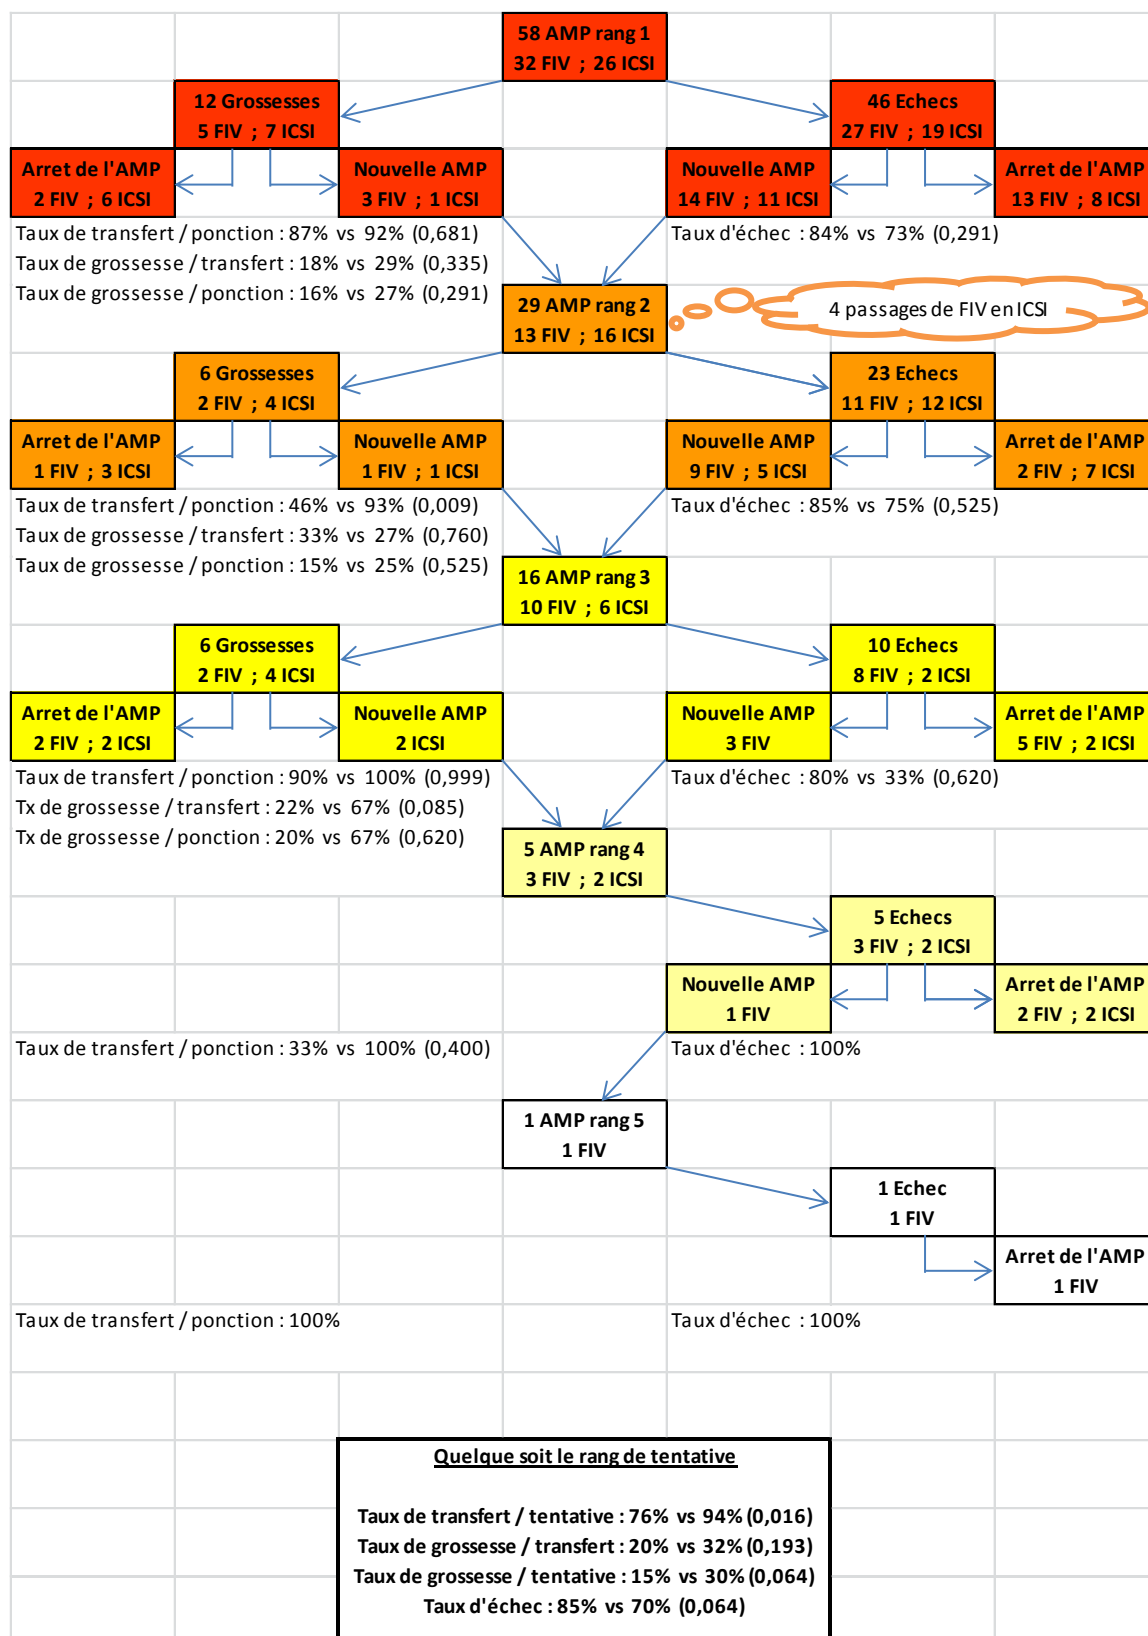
58 AMP rang 1
32 FIV ; 26 ICSI

12 Grossesses
5 FIV ; 7 ICSI

46 Echecs
27 FIV ; 19 ICSI

Arret de l'AMP
2 FIV ; 6 ICSI

Nouvelle AMP
3 FIV ; 1 ICSI

Nouvelle AMP
14 FIV ; 11 ICSI

Arret de l'AMP
13 FIV ; 8 ICSI

Taux de transfert / ponction : 87% vs 92% (0,681)
Taux de grossesse / transfert : 18% vs 29% (0,335)
Taux de grossesse / ponction : 16% vs 27% (0,291)

Taux d'échec : 84% vs 73% (0,291)

29 AMP rang 2
13 FIV ; 16 ICSI

4 passages de FIV en ICSI

6 Grossesses
2 FIV ; 4 ICSI

23 Echecs
11 FIV ; 12 ICSI

Arret de l'AMP
1 FIV ; 3 ICSI

Nouvelle AMP
1 FIV ; 1 ICSI

Nouvelle AMP
9 FIV ; 5 ICSI

Arret de l'AMP
2 FIV ; 7 ICSI

Taux de transfert / ponction : 46% vs 93% (0,009)
Taux de grossesse / transfert : 33% vs 27% (0,760)
Taux de grossesse / ponction : 15% vs 25% (0,525)

Taux d'échec : 85% vs 75% (0,525)

16 AMP rang 3
10 FIV ; 6 ICSI

6 Grossesses
2 FIV ; 4 ICSI

10 Echecs
8 FIV ; 2 ICSI

Arret de l'AMP
2 FIV ; 2 ICSI

Nouvelle AMP
2 ICSI

Nouvelle AMP
3 FIV

Arret de l'AMP
5 FIV ; 2 ICSI

Taux de transfert / ponction : 90% vs 100% (0,999)
Tx de grossesse / transfert : 22% vs 67% (0,085)
Tx de grossesse / ponction : 20% vs 67% (0,620)

Taux d'échec : 80% vs 33% (0,620)

5 AMP rang 4
3 FIV ; 2 ICSI

5 Echecs
3 FIV ; 2 ICSI

Nouvelle AMP
1 FIV

Arret de l'AMP
2 FIV ; 2 ICSI

Taux de transfert / ponction : 33% vs 100% (0,400)

Taux d'échec : 100%

1 AMP rang 5
1 FIV

1 Echec
1 FIV

Arret de l'AMP
1 FIV

Taux de transfert / ponction : 100%

Taux d'échec : 100%

Quelque soit le rang de tentative

Taux de transfert / tentative : 76% vs 94% (0,016)
Taux de grossesse / transfert : 20% vs 32% (0,193)
Taux de grossesse / tentative : 15% vs 30% (0,064)
Taux d'échec : 85% vs 70% (0,064)